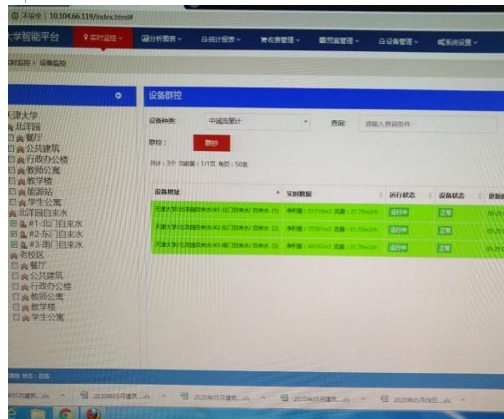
不安全 | 10.104.66.119/index.html#

大学智能平台

实时监控

统计分析图表

日统计报表

收费管理

预警管理

设备管理

系统设置

实时监控 > 设备监控

津大学
北洋园
餐厅
公共建筑
行政办公楼
教师公寓
教学楼
能源站
学生公寓
北洋园自来水
#1-北门自来水
#2-东门自来水
#3-南门自来水
老校区
餐厅
公共建筑
行政办公楼
教师公寓
教学楼
学生公寓

设备群控

设备种类: 中温远程计

查询: 请输入查询条件

群控: 群控

共计: 3个 当前第: 1/1页 每页: 50条

| 设备地址 | 实时数据 | 运行状态 | 设备状态 |
|---|---|---|---|
| 天津大学/北洋园自来水/#1-北门自来水 (1) | 净积量: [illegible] 流量: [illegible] | 运行中 | 正常 |
| 天津大学/北洋园自来水/#2-东门自来水 (2) | 净积量: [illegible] 流量: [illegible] | 运行中 | 正常 |
| 天津大学/北洋园自来水/#3-南门自来水 (3) | 净积量: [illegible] 流量: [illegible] | 运行中 | 正常 |

2020年05月建筑....xls
2020年05月建筑....xls
2020年05月建筑....xls
2020年05月建筑....xls
2020年05月建筑....xls